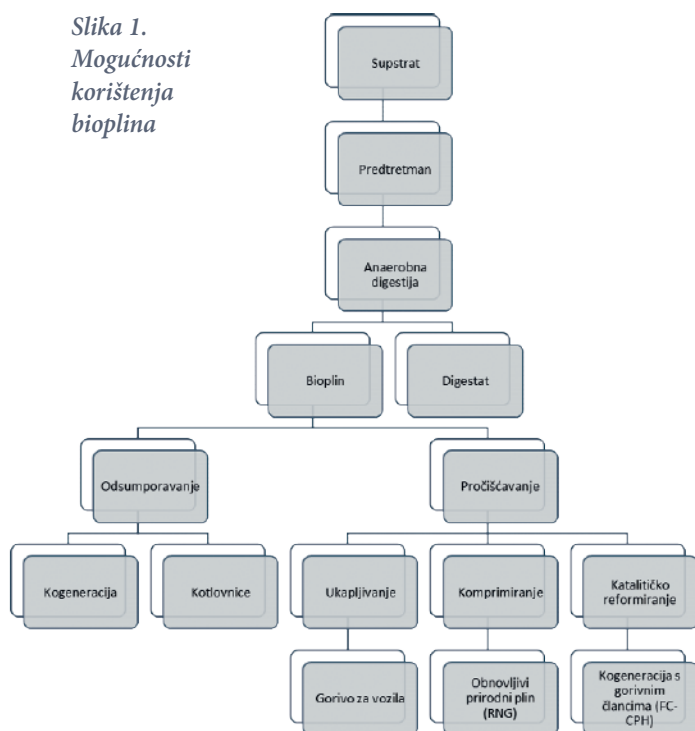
Slika 1. Mogućnosti korištenja bioplina

Supstrat

Predtretman

Anaerobna digestija

Bioplin

Digestat

Odsumporavanje

Pročišćavanje

Kogeneracija

Kotlovnice

Ukapljivanje

Komprimiranje

Katalitičko reformiranje

Gorivo za vozila

Obnovljivi prirodni plin (RNG)

Kogeneracija s gorivnim člancima (FC-CPH)